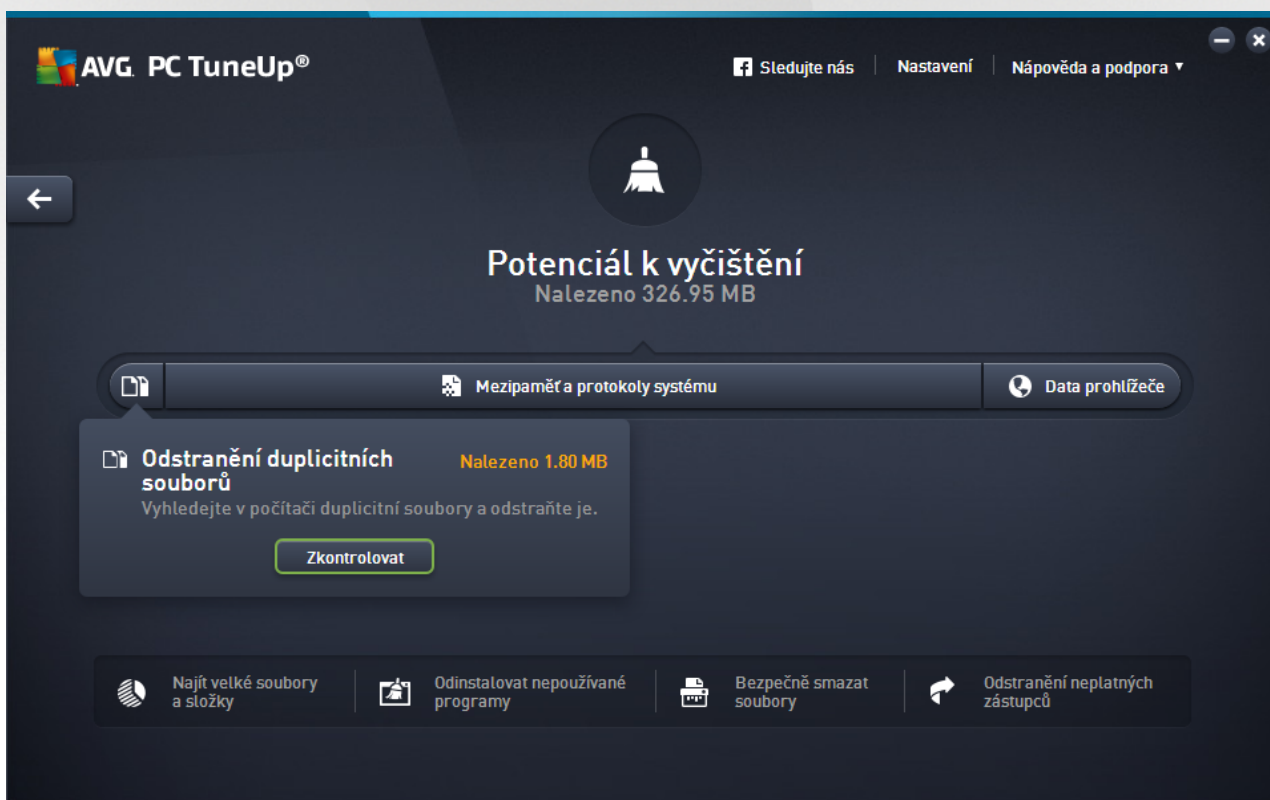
AVG. PC TuneUp®

Sledujte nás | Nastavení | Nápověda a podpora ▾

Potenciál k vyčištění
Nalezeno 326.95 MB

Mezipaměť a protokoly systému

Data prohlížeče

Odstranění duplicitních souborů
Nalezeno 1.80 MB
Vyhledejte v počítači duplicitní soubory a odstraňte je.

Zkontrolovat

Najít velké soubory a složky

Odinstalovat nepoužívané programy

Bezpečně smazat soubory

Odstranění neplatných zástupců